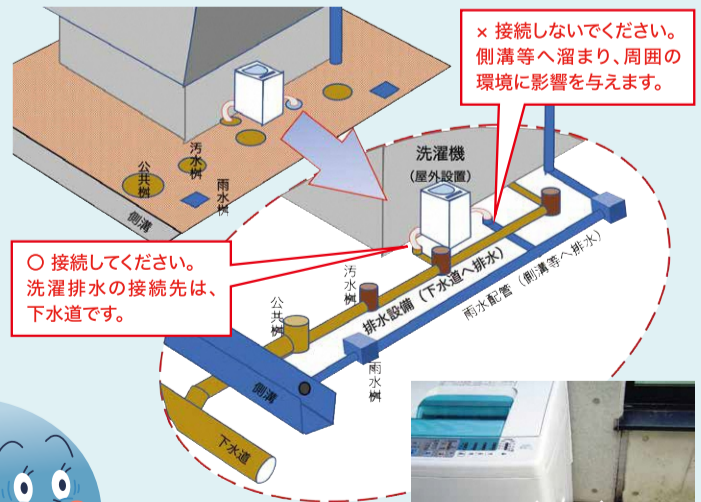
× 接続しないでください。
側溝等へ溜まり、周囲の環境に影響を与えます。

公共桝
汚水桝
雨水桝
側溝

洗濯機
(屋外設置)

○ 接続してください。
洗濯排水の接続先は、下水道です。

汚水桝
公共桝
排水設備(下水道へ排水)
雨水配管(側溝等へ排水)
雨水桝
側溝
下水道